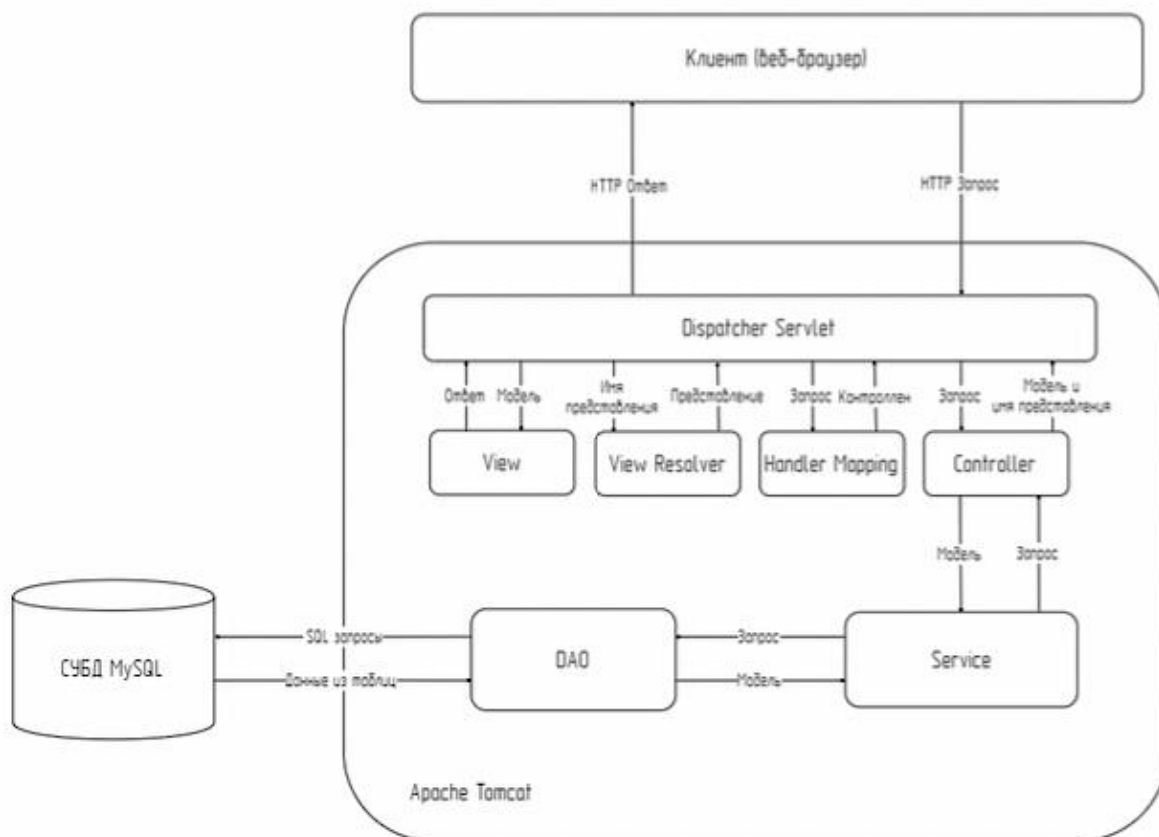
Клиент (веб-браузер)

HTTP Ответ

HTTP Запрос

Dispatcher Servlet

Ответ

Модель

Имя представления

Представление

Запрос

Контроллер

Запрос

Модель и имя представления

View

View Resolver

Handler Mapping

Controller

Модель

Запрос

СУБД MySQL

SQL запросы

Данные из таблиц

DAO

Запрос

Модель

Service

Apache Tomcat